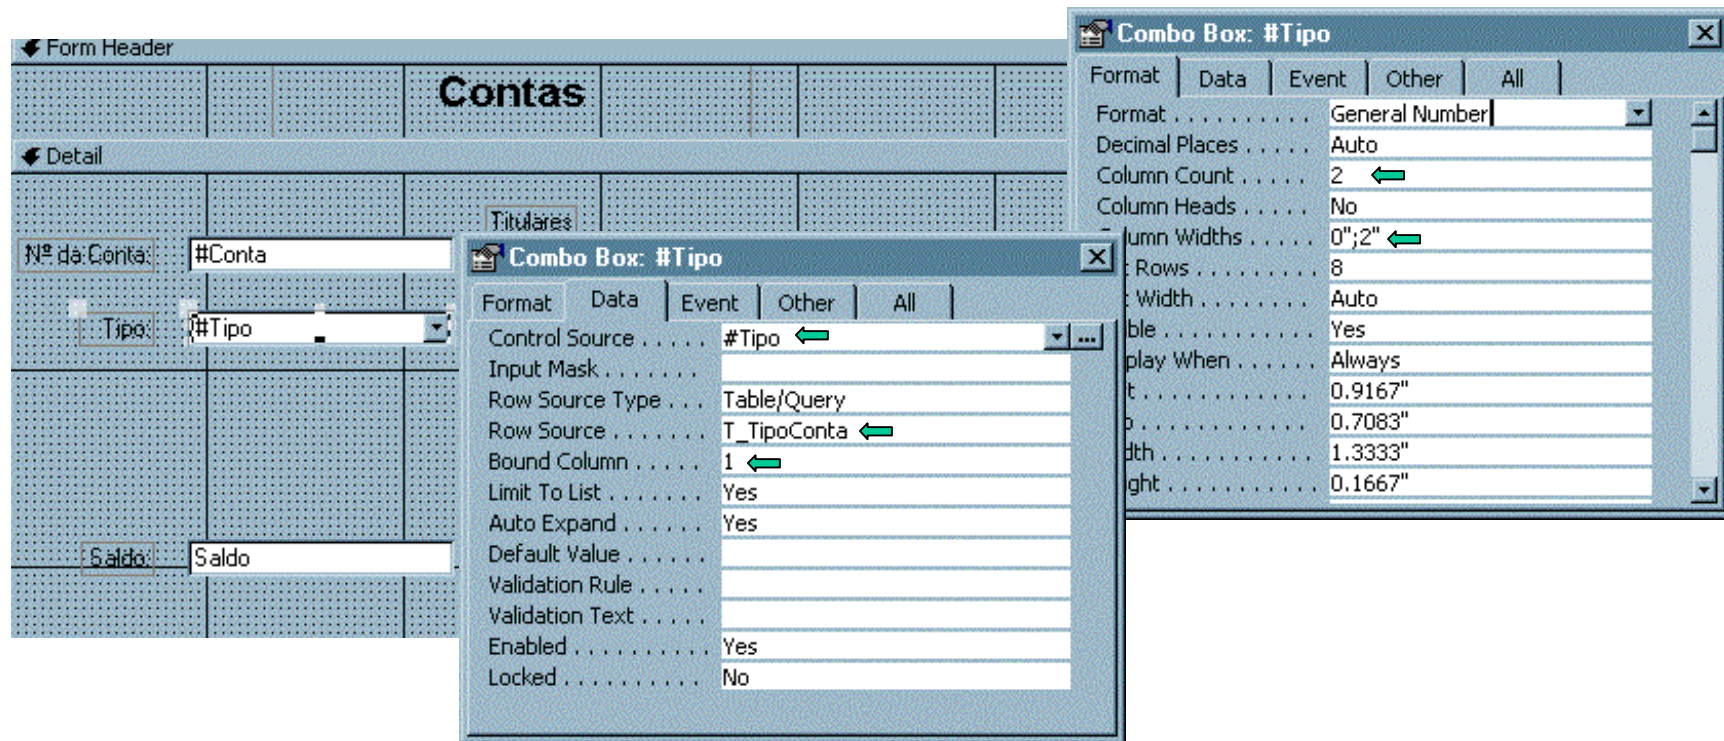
Form Header

Contas

Detail

Titulares

Nº da Conta: #Conta

Tipo: #Tipo

Saldo: Saldo

Combo Box: #Tipo

Format | Data | Event | Other | All

| | |
|---|---|
| Control Source | #Tipo |
| Input Mask | |
| Row Source Type | Table/Query |
| Row Source | T_TipoConta |
| Bound Column | 1 |
| Limit To List | Yes |
| Auto Expand | Yes |
| Default Value | |
| Validation Rule | |
| Validation Text | |
| Enabled | Yes |
| Locked | No |

Combo Box: #Tipo

Format | Data | Event | Other | All

| | |
|---|---|
| Format | General Number |
| Decimal Places | Auto |
| Column Count | 2 |
| Column Heads | No |
| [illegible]umn Widths | 0";2" |
| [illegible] Rows | 8 |
| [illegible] Width | Auto |
| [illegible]ble | Yes |
| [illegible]play When | Always |
| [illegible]t | 0.9167" |
| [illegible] | 0.7083" |
| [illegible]dth | 1.3333" |
| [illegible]ght | 0.1667" |